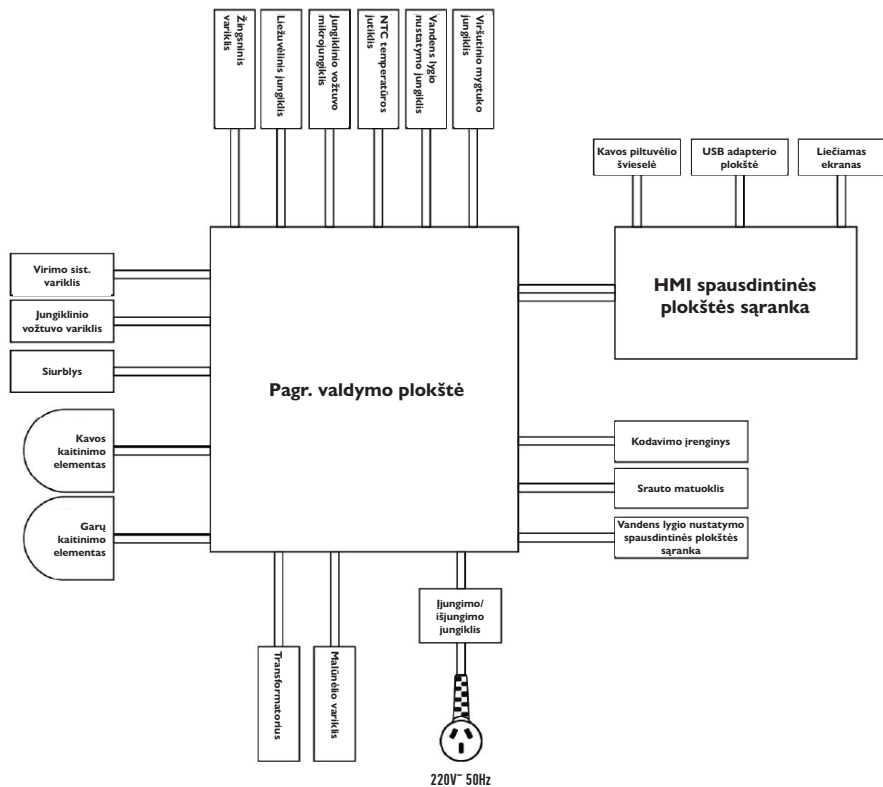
Žingsninis variklis

Liežuvėlinis jungiklis

Jungiklinio vožtuvo mikrojungiklis

NTC temperatūros jutiklis

Vandens lygio nustatymo jungiklis

Viršutinio mygtuko jungiklis

Kavos piltuvėlio šviesėlė

USB adapterio plokštė

Liečiamas ekranas

HMI spausdintinės plokštės sąranka

Virimo sist. variklis

Jungiklinio vožtuvo variklis

Siurblys

Pagr. valdymo plokštė

Kavos kaitinimo elementas

Garų kaitinimo elementas

Kodavimo įrenginys

Srauto matuoklis

Vandens lygio nustatymo spausdintinės plokštės sąranka

Transformatorius

Malūnėlio variklis

Įjungimo/ išjungimo jungiklis

220V~ 50Hz